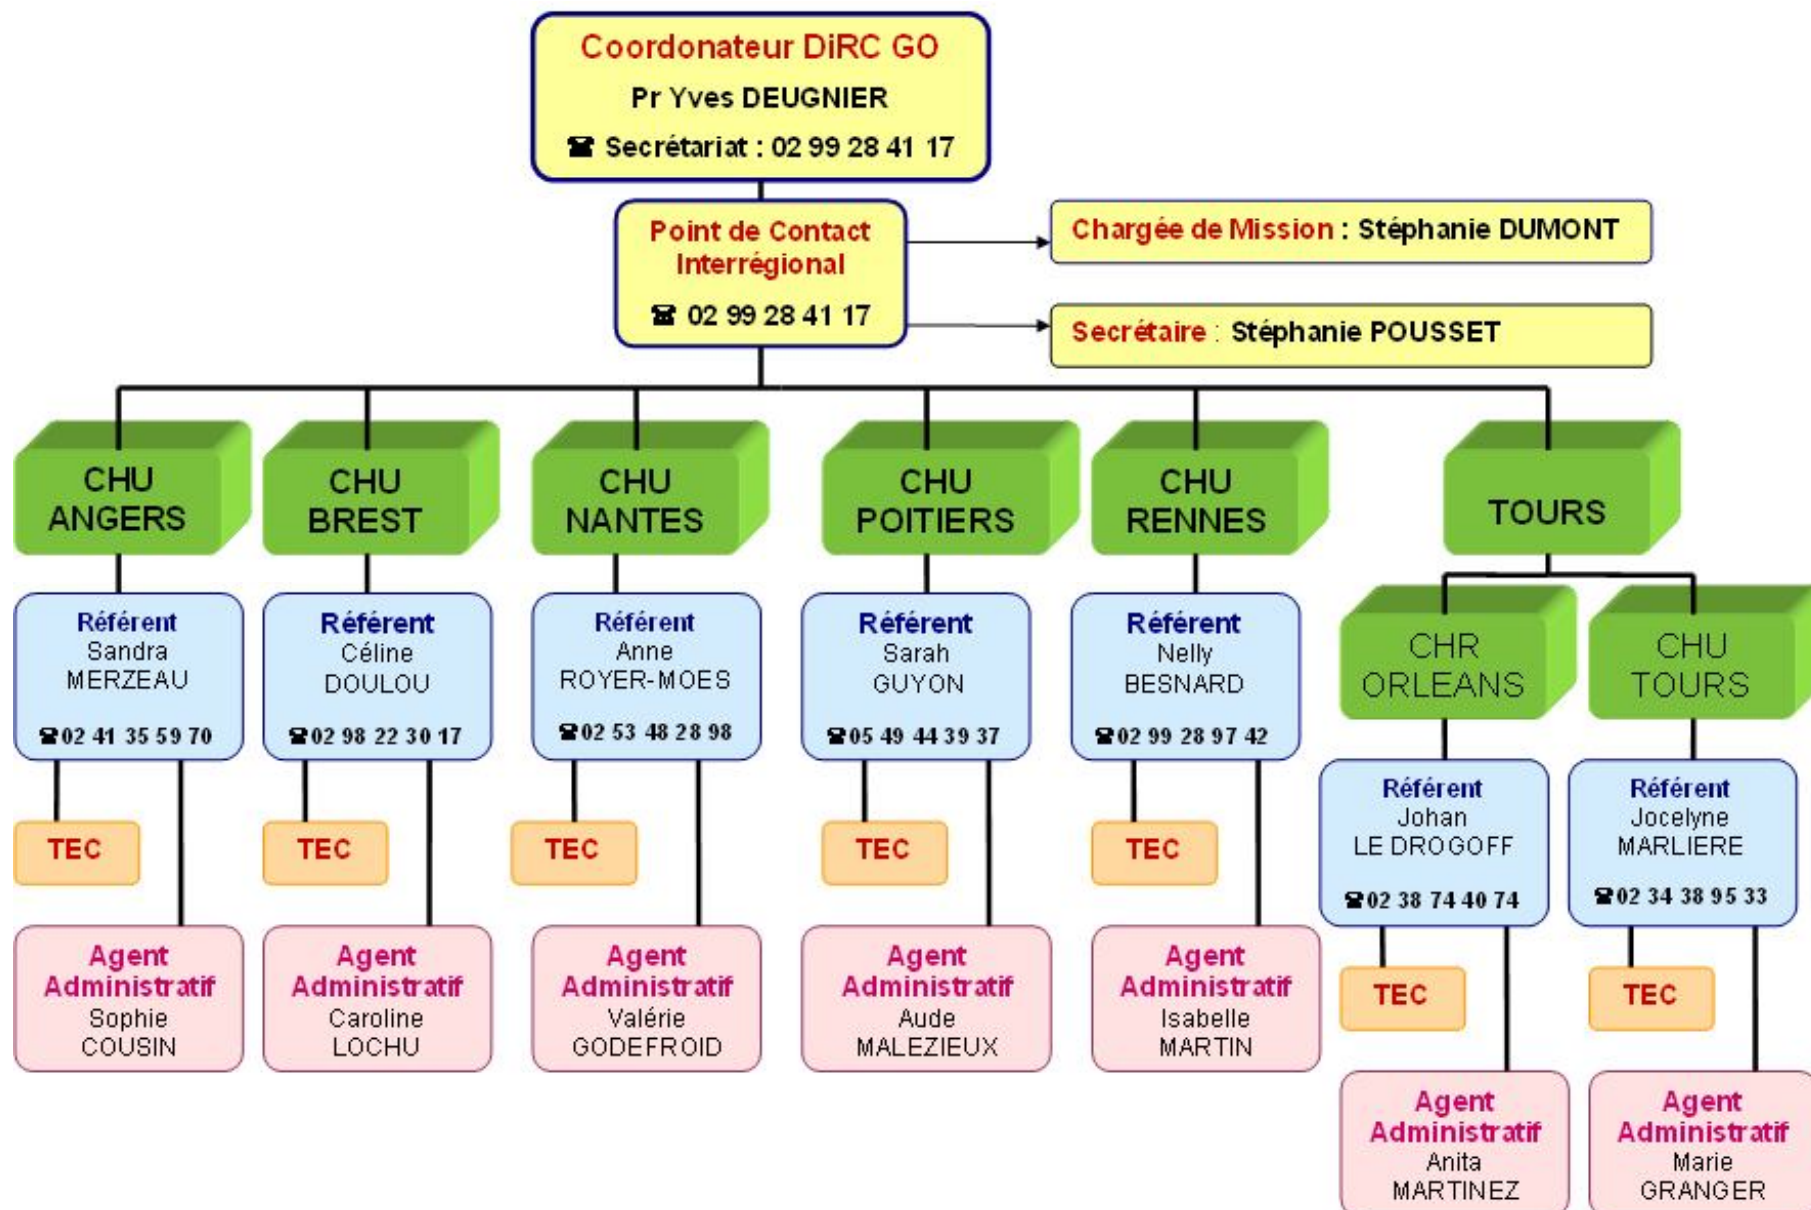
Coordonateur DiRC GO
Pr Yves DEUGNIER
☎ Secrétariat : 02 99 28 41 17

Point de Contact Interrégional
☎ 02 99 28 41 17

Chargée de Mission : Stéphanie DUMONT

Secrétaire : Stéphanie POUSSET

CHU ANGERS
Référent
Sandra MERZEAU
☎02 41 35 59 70
TEC
Agent Administratif
Sophie COUSIN

CHU BREST
Référent
Céline DOULOU
☎02 98 22 30 17
TEC
Agent Administratif
Caroline LOCHU

CHU NANTES
Référent
Anne ROYER-MOES
☎02 53 48 28 98
TEC
Agent Administratif
Valérie GODEFROID

CHU POITIERS
Référent
Sarah GUYON
☎05 49 44 39 37
TEC
Agent Administratif
Aude MALEZIEUX

CHU RENNES
Référent
Nelly BESNARD
☎02 99 28 97 42
TEC
Agent Administratif
Isabelle MARTIN

TOURS

CHR ORLEANS
Référent
Johan LE DROGOFF
☎02 38 74 40 74
TEC
Agent Administratif
Anita MARTINEZ

CHU TOURS
Référent
Jocelyne MARLIERE
☎02 34 38 95 33
TEC
Agent Administratif
Marie GRANGER